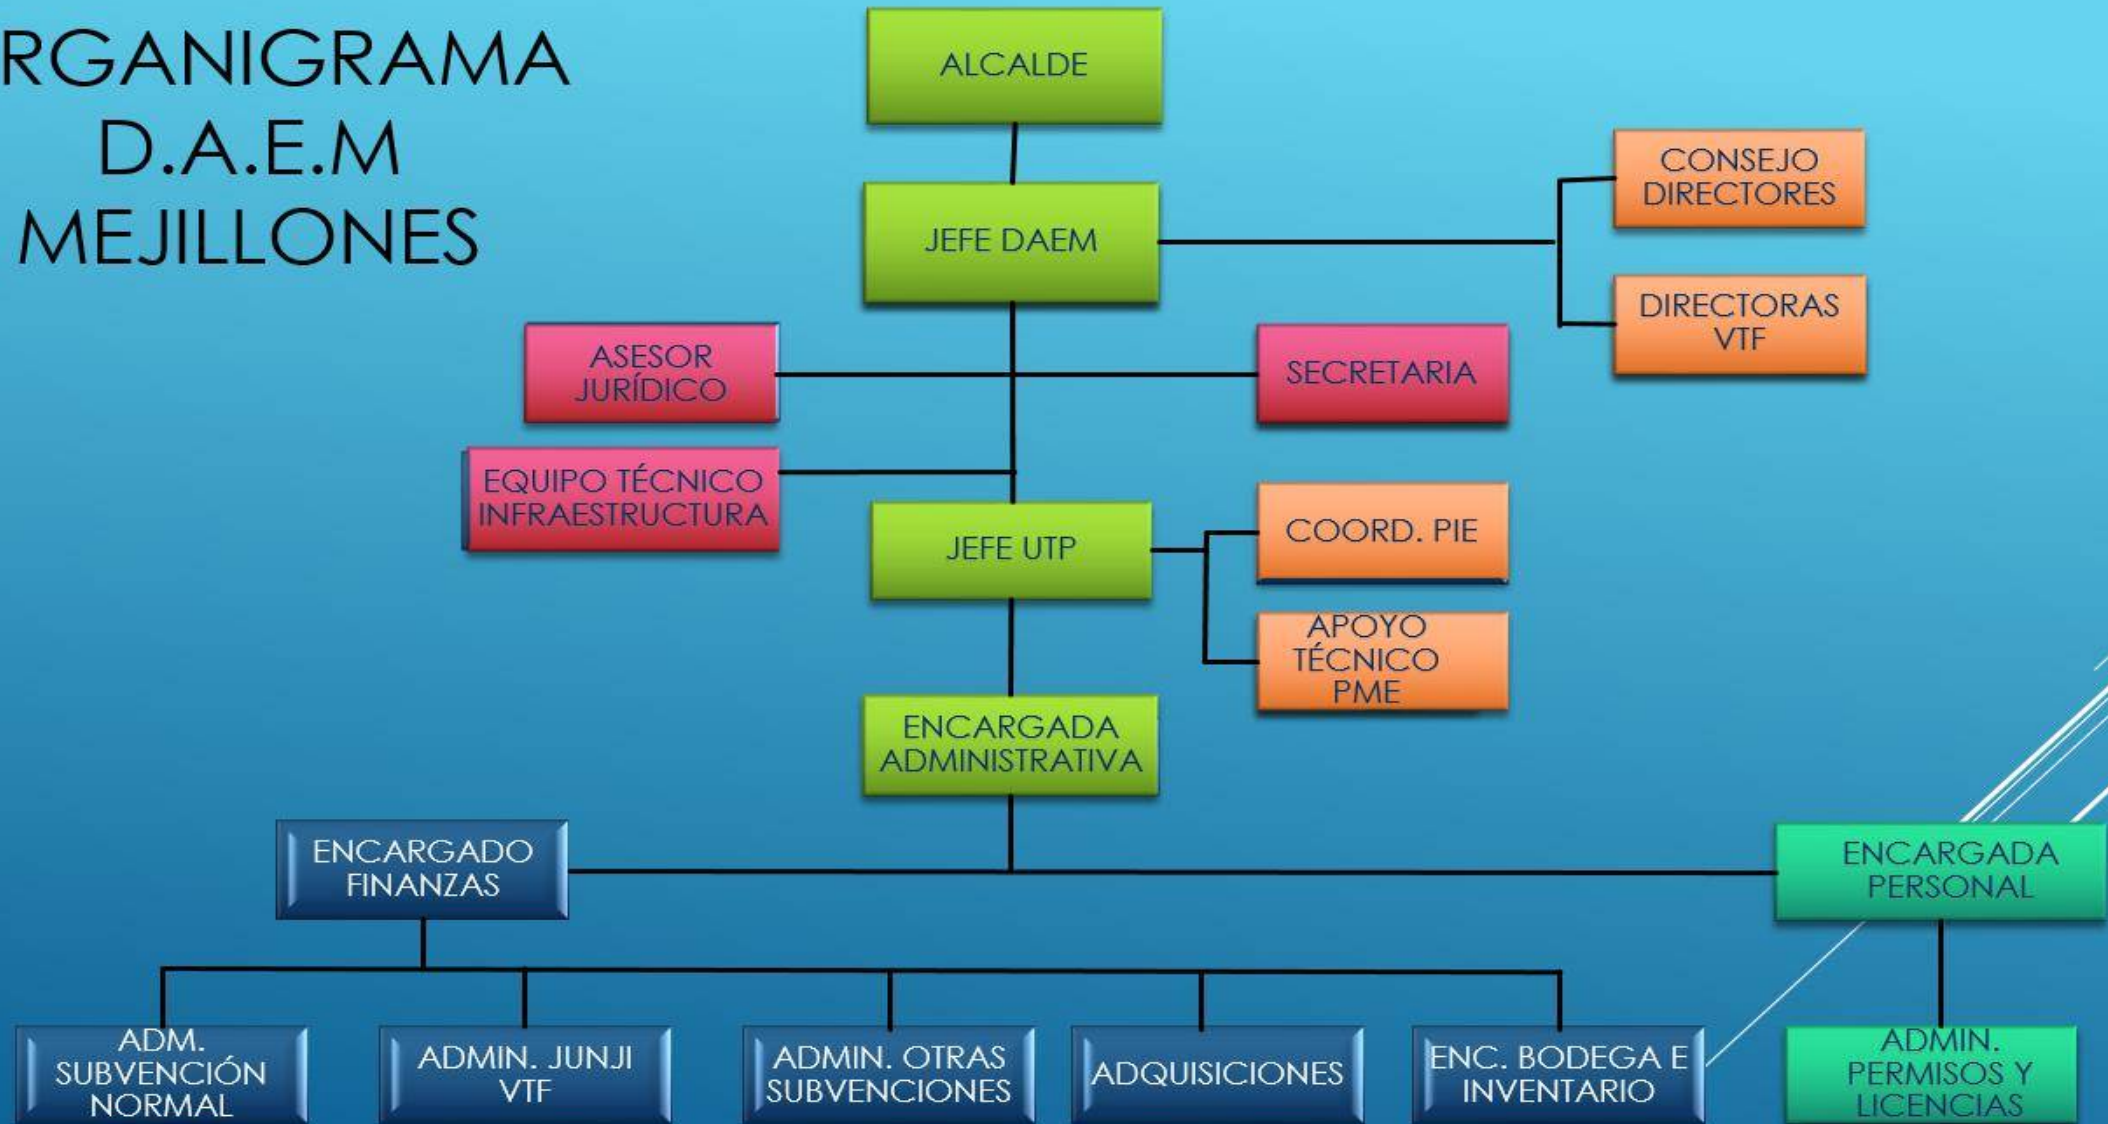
RGANIGRAMA D.A.E.M MEJILLONES

ALCALDE

JEFE DAEM

CONSEJO DIRECTORES

DIRECTORAS VTF

ASESOR JURÍDICO

SECRETARIA

EQUIPO TÉCNICO INFRAESTRUCTURA

JEFE UTP

COORD. PIE

APOYO TÉCNICO PME

ENCARGADA ADMINISTRATIVA

ENCARGADO FINANZAS

ENCARGADA PERSONAL

ADM. SUBVENCIÓN NORMAL

ADMIN. JUNJI VTF

ADMIN. OTRAS SUBVENCIONES

ADQUISICIONES

ENC. BODEGA E INVENTARIO

ADMIN. PERMISOS Y LICENCIAS